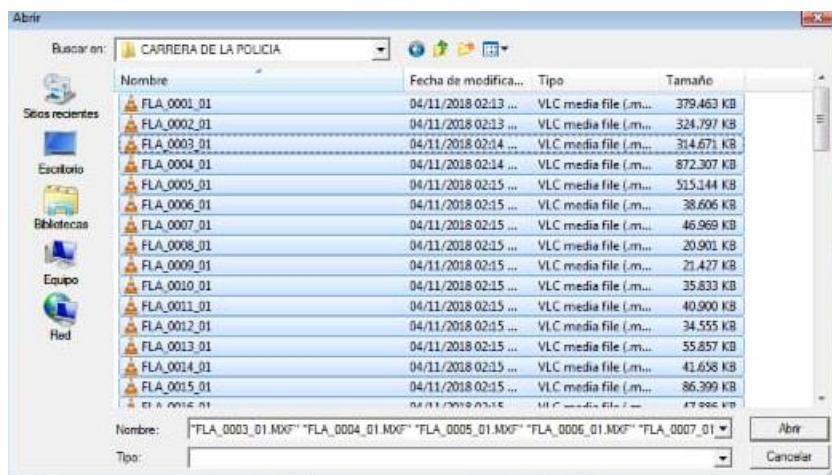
Abrir

Buscar en: CARRERA DE LA POLICIA

Sitios recientes
Escritorio
Bibliotecas
Equipo
Red

| Nombre | Fecha de modifica... | Tipo | Tamaño |
|---|---|---|---|
| FLA_0001_01 | 04/11/2018 02:13 ... | VLC media file (.m... | 379.463 KB |
| FLA_0002_01 | 04/11/2018 02:13 ... | VLC media file (.m... | 324.797 KB |
| FLA_0003_01 | 04/11/2018 02:14 ... | VLC media file (.m... | 314.671 KB |
| FLA_0004_01 | 04/11/2018 02:14 ... | VLC media file (.m... | 872.307 KB |
| FLA_0005_01 | 04/11/2018 02:15 ... | VLC media file (.m... | 515.144 KB |
| FLA_0006_01 | 04/11/2018 02:15 ... | VLC media file (.m... | 38.606 KB |
| FLA_0007_01 | 04/11/2018 02:15 ... | VLC media file (.m... | 46.969 KB |
| FLA_0008_01 | 04/11/2018 02:15 ... | VLC media file (.m... | 20.901 KB |
| FLA_0009_01 | 04/11/2018 02:15 ... | VLC media file (.m... | 21.427 KB |
| FLA_0010_01 | 04/11/2018 02:15 ... | VLC media file (.m... | 35.833 KB |
| FLA_0011_01 | 04/11/2018 02:15 ... | VLC media file (.m... | 40.900 KB |
| FLA_0012_01 | 04/11/2018 02:15 ... | VLC media file (.m... | 34.555 KB |
| FLA_0013_01 | 04/11/2018 02:15 ... | VLC media file (.m... | 55.857 KB |
| FLA_0014_01 | 04/11/2018 02:15 ... | VLC media file (.m... | 41.658 KB |
| FLA_0015_01 | 04/11/2018 02:15 ... | VLC media file (.m... | 86.399 KB |
| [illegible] | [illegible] | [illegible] | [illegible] |

Nombre: "FLA_0003_01.MXF" "FLA_0004_01.MXF" "FLA_0005_01.MXF" "FLA_0006_01.MXF" "FLA_0007_01

Tipo:

Abrir
Cancelar